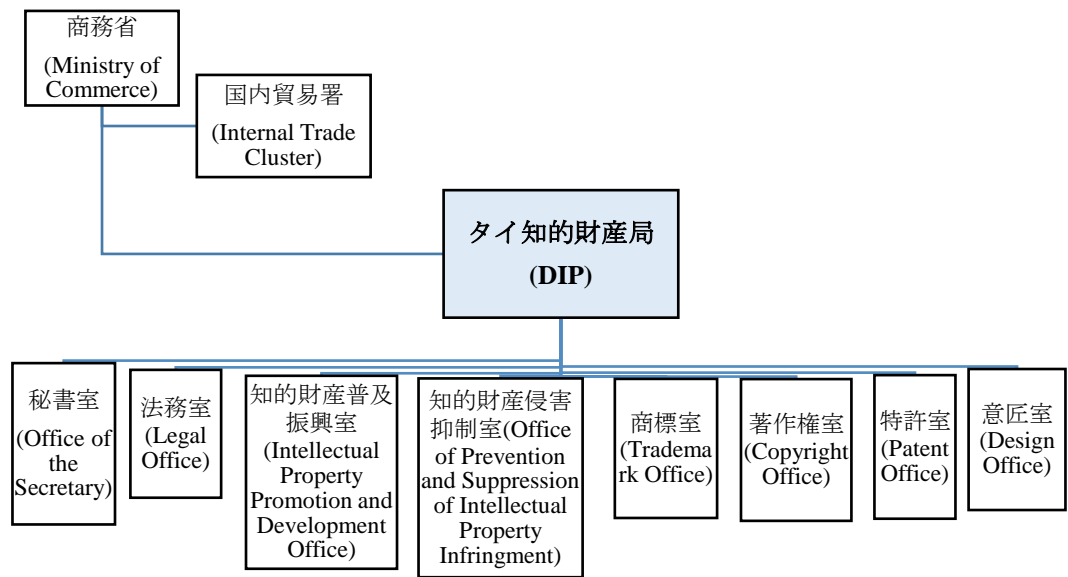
商務省
(Ministry of Commerce)

国内貿易署
(Internal Trade Cluster)

タイ知的財産局
(DIP)

秘書室
(Office of the Secretary)

法務室
(Legal Office)

知的財産普及振興室
(Intellectual Property Promotion and Development Office)

知的財産侵害抑制室(Office of Prevention and Suppression of Intellectual Property Infringment)

商標室
(Trademark Office)

著作権室
(Copyright Office)

特許室
(Patent Office)

意匠室
(Design Office)